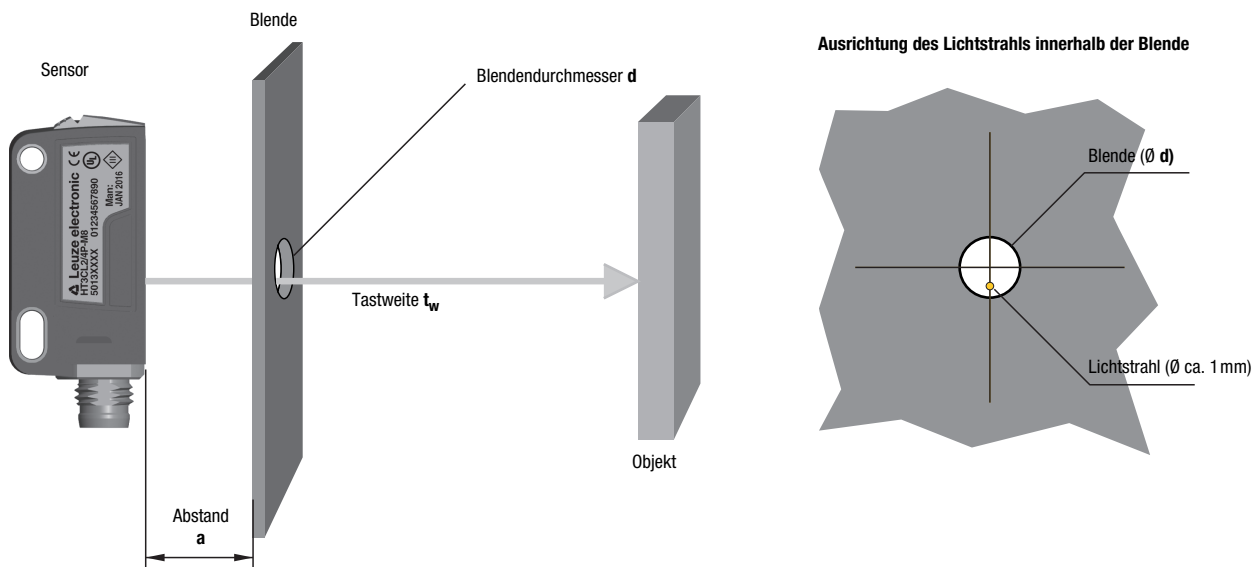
Blende

Sensor

Blendendurchmesser **d**

Ausrichtung des Lichtstrahls innerhalb der Blende

Leuze electronic
HT3CL2/4P-M8
5013XXXX 01234567890
Man: JAN 2016

Blende (Ø **d**)

Tastweite $t_w$

Lichtstrahl (Ø ca. 1 mm)

Objekt

Abstand
**a**